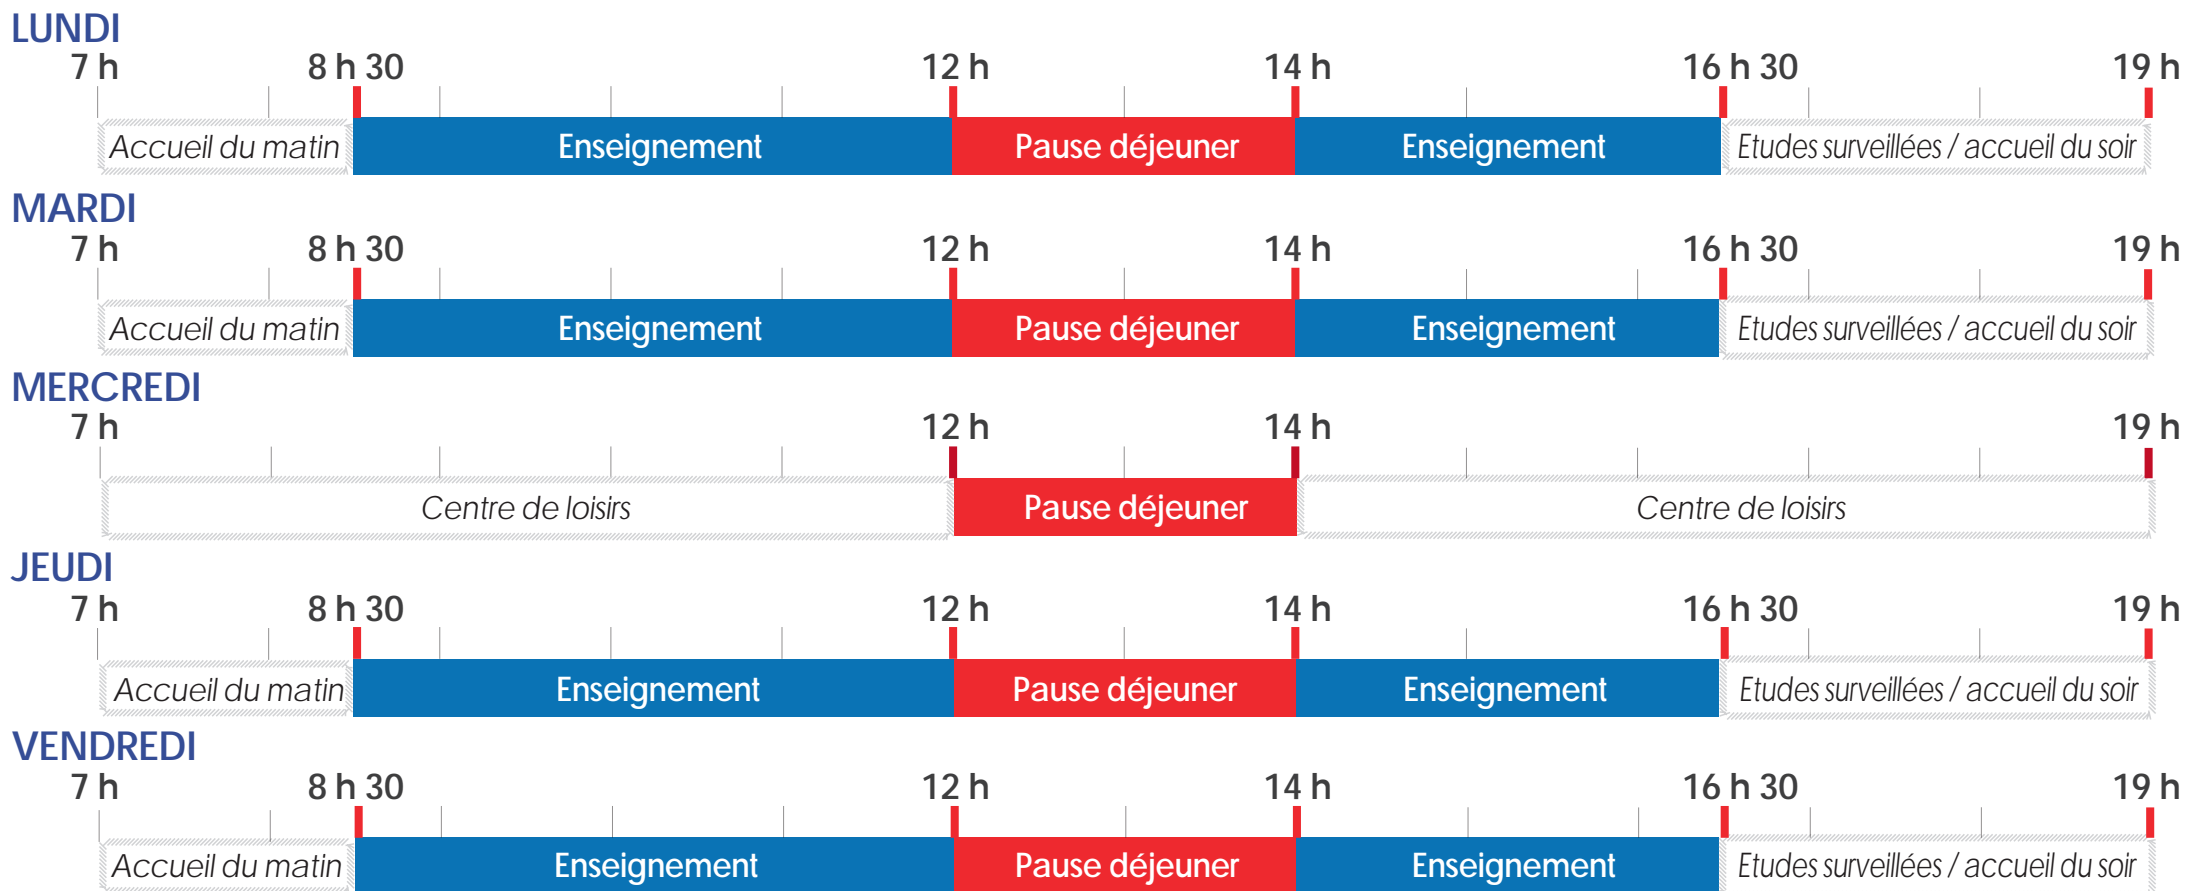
LUNDI
7 h 8 h 30 12 h 14 h 16 h 30 19 h
Accueil du matin Enseignement Pause déjeuner Enseignement Etudes surveillées / accueil du soir

MARDI
7 h 8 h 30 12 h 14 h 16 h 30 19 h
Accueil du matin Enseignement Pause déjeuner Enseignement Etudes surveillées / accueil du soir

MERCREDI
7 h 12 h 14 h 19 h
Centre de loisirs Pause déjeuner Centre de loisirs

JEUDI
7 h 8 h 30 12 h 14 h 16 h 30 19 h
Accueil du matin Enseignement Pause déjeuner Enseignement Etudes surveillées / accueil du soir

VENDREDI
7 h 8 h 30 12 h 14 h 16 h 30 19 h
Accueil du matin Enseignement Pause déjeuner Enseignement Etudes surveillées / accueil du soir